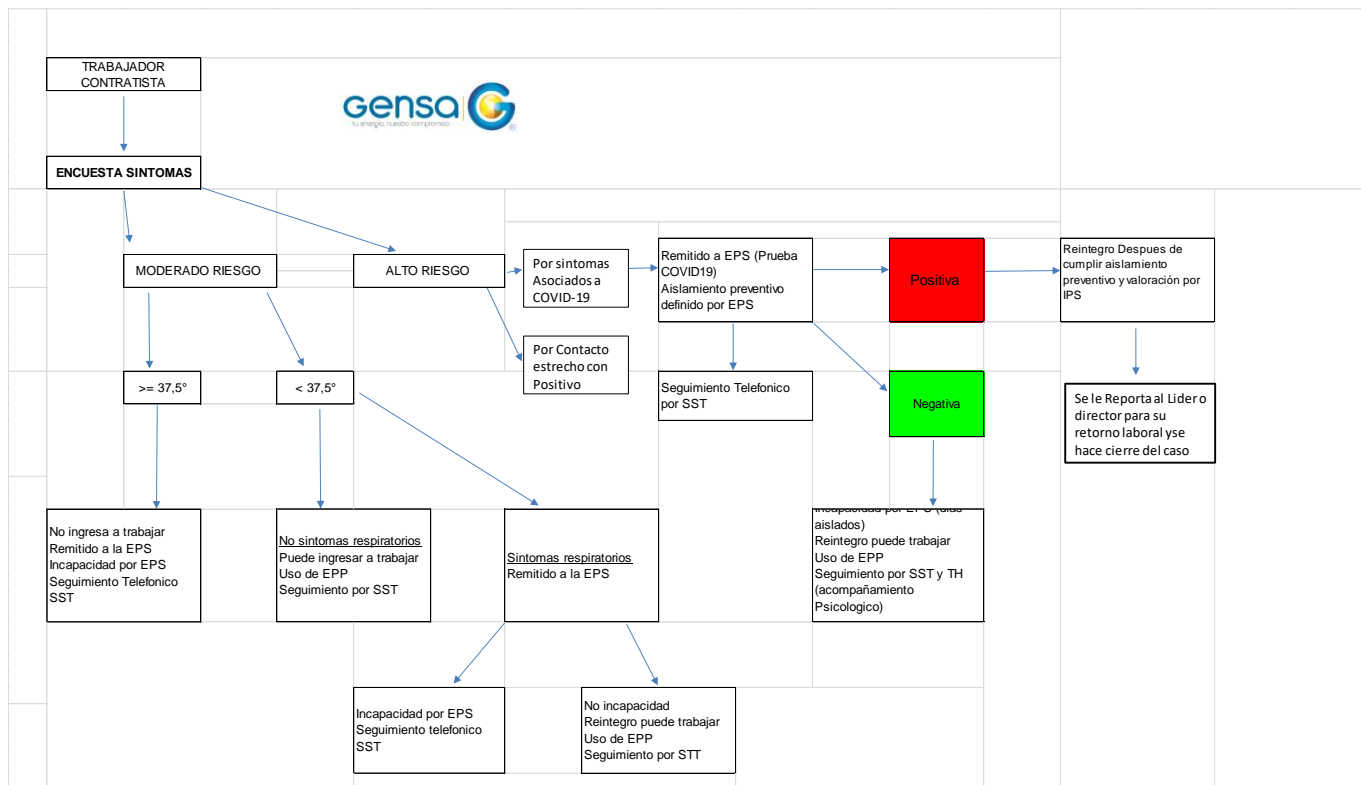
TRABAJADOR CONTRATISTA

gensa
tu energía, nuestro compromiso

ENCUESTA SINTOMAS

MODERADO RIESGO

ALTO RIESGO

Por sintomas Asociados a COVID-19

Por Contacto estrecho con Positivo

Remitido a EPS (Prueba COVID19)
Aislamiento preventivo definido por EPS

Positiva

Reintegro Despues de cumplir aislamiento preventivo y valoración por IPS

Seguimiento Telefonico por SST

Negativa

Se le Reporta al Lider o director para su retorno laboral y se hace cierre del caso

>= 37,5°

< 37,5°

No ingresa a trabajar
Remitido a la EPS
Incapacidad por EPS
Seguimiento Telefonico SST

No sintomas respiratorios
Puede ingresar a trabajar
Uso de EPP
Seguimiento por SST

Sintomas respiratorios
Remitido a la EPS

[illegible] aislados)
Reintegro puede trabajar
Uso de EPP
Seguimiento por SST y TH (acompañamiento Psicologico)

Incapacidad por EPS
Seguimiento telefonico SST

No incapacidad
Reintegro puede trabajar
Uso de EPP
Seguimiento por STT